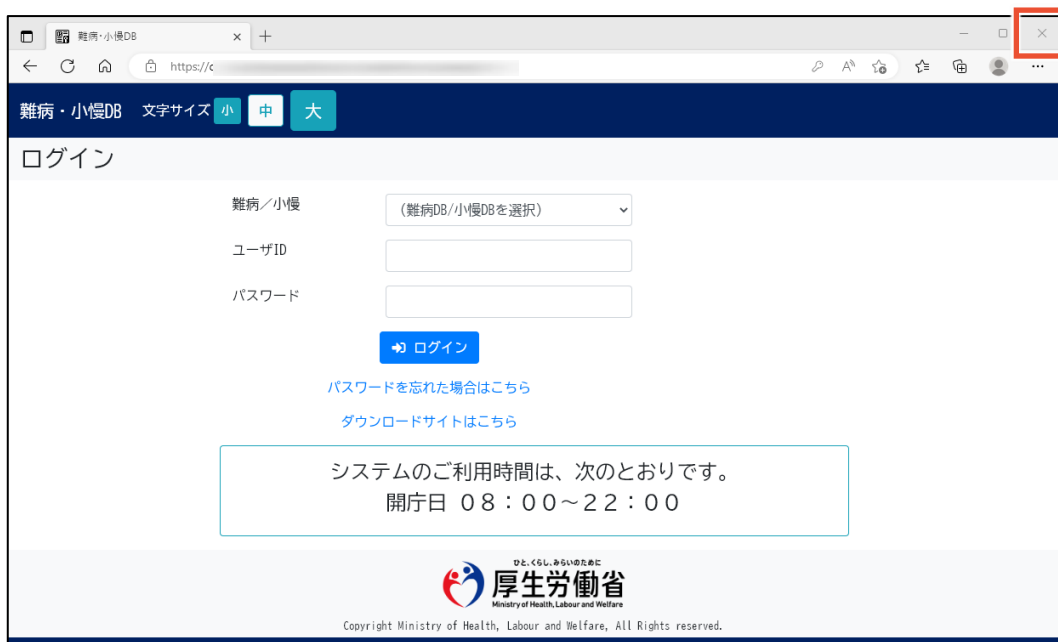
難病・小慢DB

https://c

難病・小慢DB 文字サイズ 小 中 大

ログイン

難病／小慢 （難病DB/小慢DBを選択）

ユーザID

パスワード

ログイン

パスワードを忘れた場合はこちら

ダウンロードサイトはこちら

システムのご利用時間は、次のとおりです。
開庁日 08：00～22：00

ひと、くらし、みらいのために
厚生労働省
Ministry of Health, Labour and Welfare

Copyright Ministry of Health, Labour and Welfare, All Rights reserved.